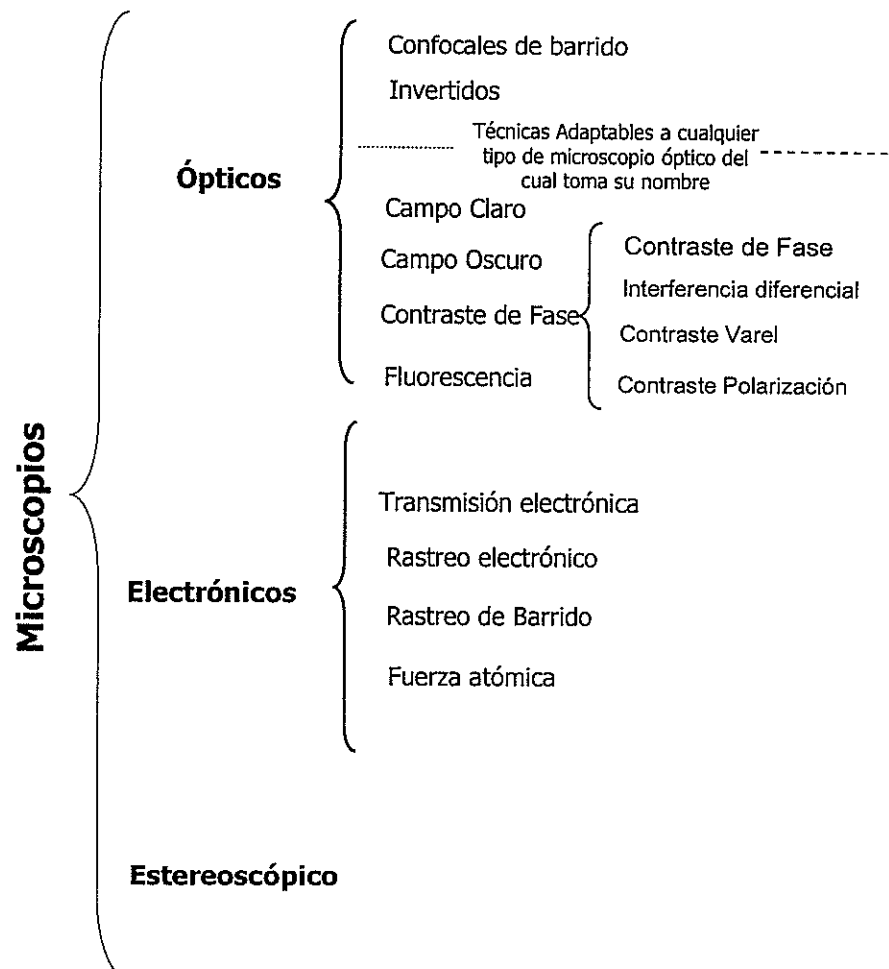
Microscopios

Ópticos

Confocales de barrido

Invertidos

Técnicas Adaptables a cualquier tipo de microscopio óptico del cual toma su nombre

Campo Claro

Campo Oscuro

Contraste de Fase

Fluorescencia

Contraste de Fase

Interferencia diferencial

Contraste Varel

Contraste Polarización

Electrónicos

Transmisión electrónica

Rastreo electrónico

Rastreo de Barrido

Fuerza atómica

Estereoscópico